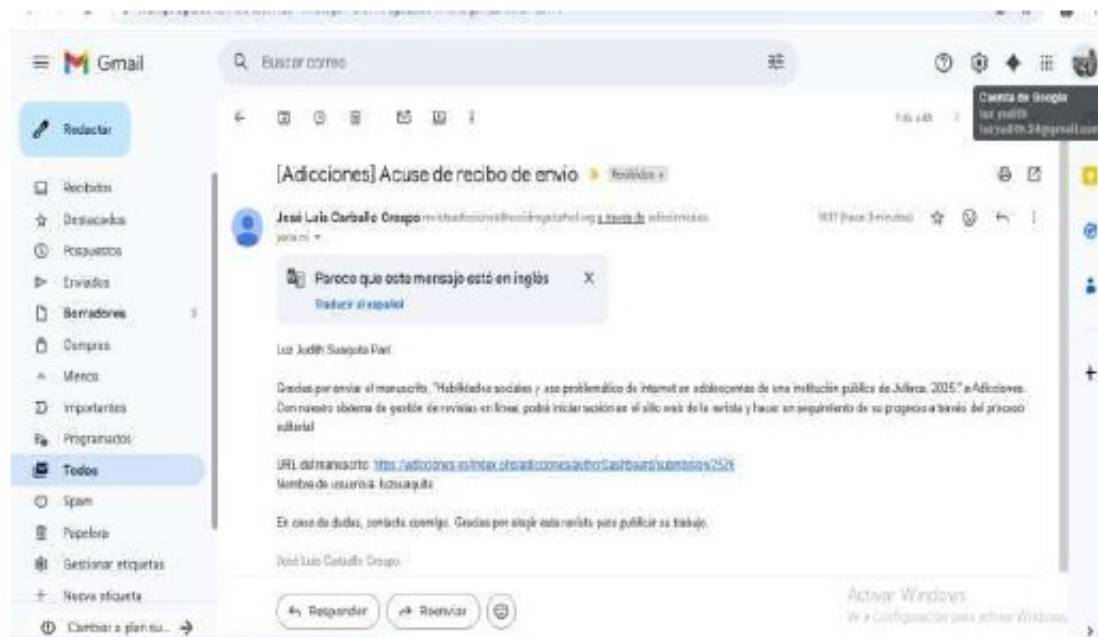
Gmail

Buscar correo

Cuenta de Google
luz judith
luzjudith.24@gmail.com

Redactar

Recibidos
Destacados
Pospuestos
Enviados
Borradores
Compras
Menos
Importantes
Programados
Todos
Spam
Papelera
Gestionar etiquetas
Nueva etiqueta
Cambiar a plan su...

[Adicciones] Acuse de recibo de envío Recibidos ×

José Luis Carballo Crespo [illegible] a través de adicciones
para mí
10:37 (hace 3 minutos)

Parece que este mensaje está en inglés
Traducir al español

Luz Judith Suaquita Pari

Gracias por enviar el manuscrito, "Habilidades sociales y uso problemático de internet en adolescentes de una institución pública de Juliaca, 2025" a Adicciones. Con nuestro sistema de gestión de revistas en línea, podrá iniciar sesión en el sitio web de la revista y hacer un seguimiento de su progreso a través del proceso editorial.

URL del manuscrito: https://adicciones.es/index.php/adicciones/authorDashboard/submission/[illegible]
Nombre de usuario/a: luzsuaquita

En caso de dudas, contacte conmigo. Gracias por elegir esta revista para publicar su trabajo.

José Luis Carballo Crespo

Responder
Reenviar

Activar Windows
Ve a Configuración para activar Windows.